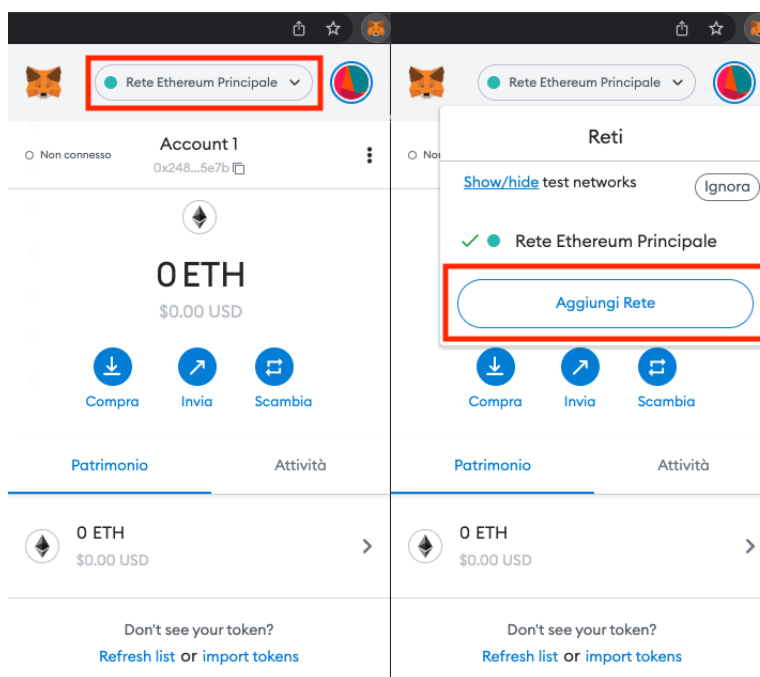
Rete Ethereum Principale

Non connesso

Account 1

0x248...5e7b

0 ETH

$0.00 USD

Compra

Invia

Scambia

Patrimonio

Attività

0 ETH

$0.00 USD

Don't see your token?

Refresh list or import tokens

Rete Ethereum Principale

Reti

Non

Show/hide test networks

Ignora

Rete Ethereum Principale

Aggiungi Rete

Compra

Invia

Scambia

Patrimonio

Attività

0 ETH

$0.00 USD

Don't see your token?

Refresh list or import tokens